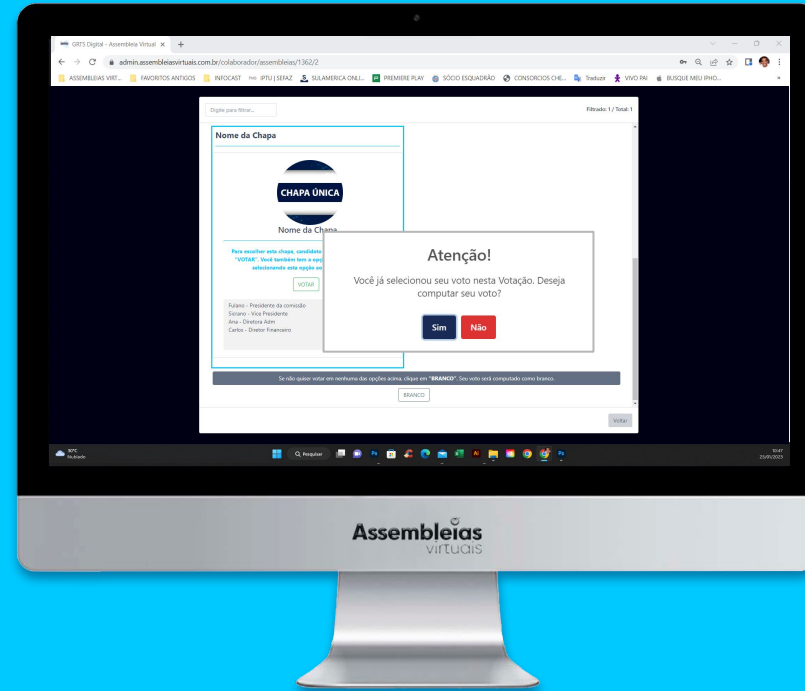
GRTS Digital - Assembleia Virtual ×

admin.assembleiasvirtuais.com.br/colaborador/assembleias/1362/2

ASSEMBLEIAS VIRT... FAVORITOS ANTIGOS INFOCAST IPTU | SEFAZ SULAMERICA ONLI... PREMIERE PLAY SÓCIO ESQUADRÃO CONSORCIOS CHE... Traduzir VIVO PAI BUSQUE MEU IPHO...

Digite para filtrar...

Filtrado: 1 / Total: 1

Nome da Chapa

CHAPA ÚNICA

Nome da Chapa

Para escolher esta chapa, considere "VOTAR". Você também tem a opç selecionando esta opção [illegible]

VOTAR

Fulano - Presidente da comissão
Sicrano - Vice Presidente
Ana - Diretora Adm
Carlos - Diretor Financeiro

Atenção!

Você já selecionou seu voto nesta Votação. Deseja computar seu voto?

Sim Não

Se não quiser votar em nenhuma das opções acima, clique em "BRANCO". Seu voto será computado como branco.

BRANCO

Voltar

30°C Nublado

Pesquisar

10:47
25/05/2023

Assembleias
virtuais